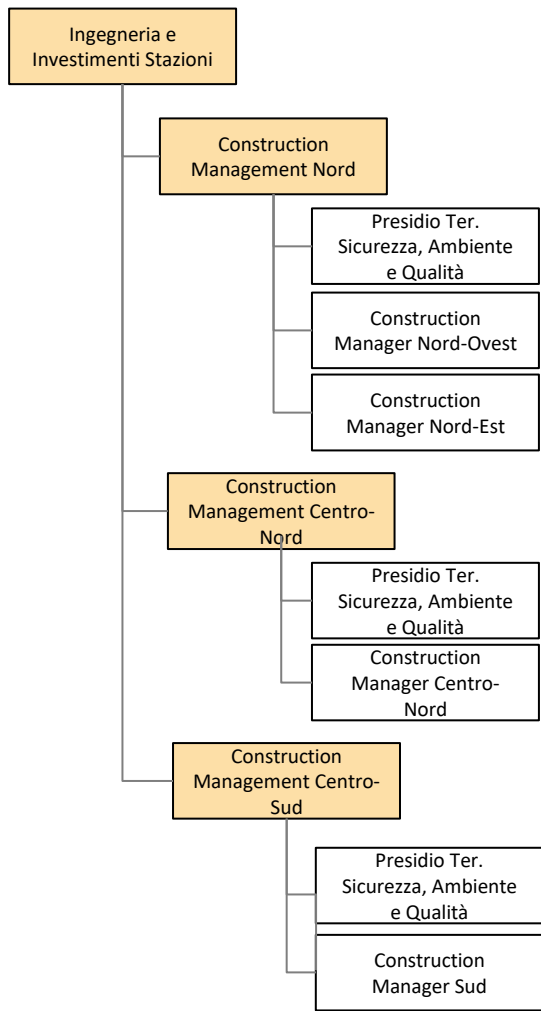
Ingegneria e Investimenti Stazioni

Construction Management Nord

Presidio Ter. Sicurezza, Ambiente e Qualità

Construction Manager Nord-Ovest

Construction Manager Nord-Est

Construction Management Centro-Nord

Presidio Ter. Sicurezza, Ambiente e Qualità

Construction Manager Centro-Nord

Construction Management Centro-Sud

Presidio Ter. Sicurezza, Ambiente e Qualità

Construction Manager Sud